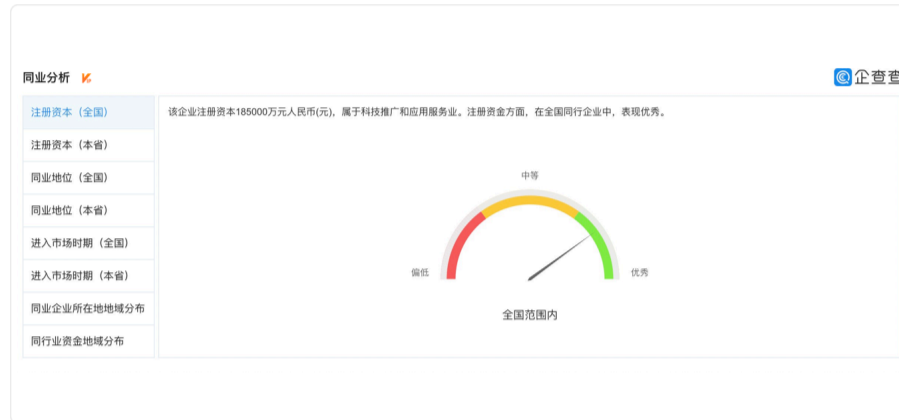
同业分析

企查查

注册资本（全国）
注册资本（本省）
同业地位（全国）
同业地位（本省）
进入市场时期（全国）
进入市场时期（本省）
同业企业所在地地域分布
同行业资金地域分布

该企业注册资本185000万元人民币(元)，属于科技推广和应用服务业。注册资金方面，在全国同行企业中，表现优秀。

中等
偏低
优秀

全国范围内